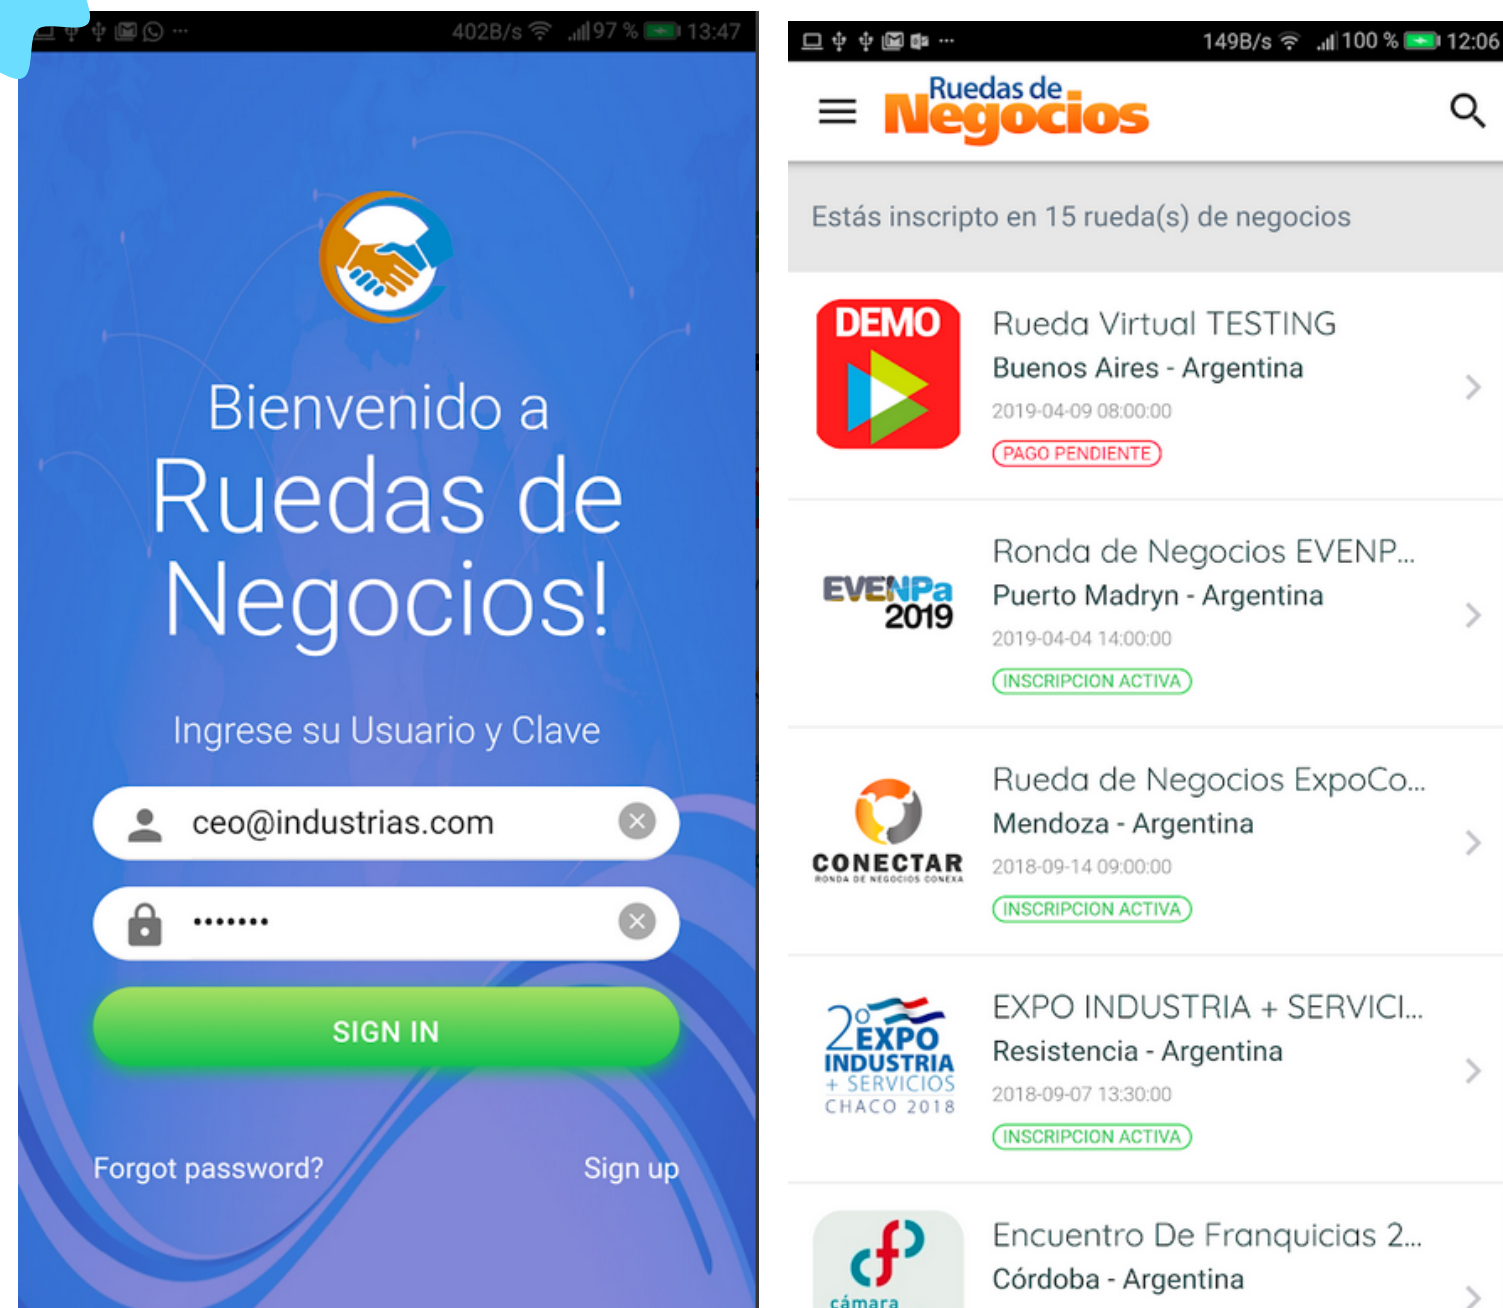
402B/s 97 % 13:47

Bienvenido a
Ruedas de Negocios!

Ingrese su Usuario y Clave

ceo@industrias.com

•••••••

SIGN IN

Forgot password?

Sign up

149B/s 100 % 12:06

Ruedas de Negocios

Estás inscripto en 15 rueda(s) de negocios

DEMO

Rueda Virtual TESTING
Buenos Aires - Argentina
2019-04-09 08:00:00
PAGO PENDIENTE

EVENPa 2019

Ronda de Negocios EVENP...
Puerto Madryn - Argentina
2019-04-04 14:00:00
INSCRIPCION ACTIVA

CONECTAR
RONDA DE NEGOCIOS CONEXA

Rueda de Negocios ExpoCo...
Mendoza - Argentina
2018-09-14 09:00:00
INSCRIPCION ACTIVA

2º EXPO INDUSTRIA + SERVICIOS CHACO 2018

EXPO INDUSTRIA + SERVICI...
Resistencia - Argentina
2018-09-07 13:30:00
INSCRIPCION ACTIVA

cámara

Encuentro De Franquicias 2...
Córdoba - Argentina